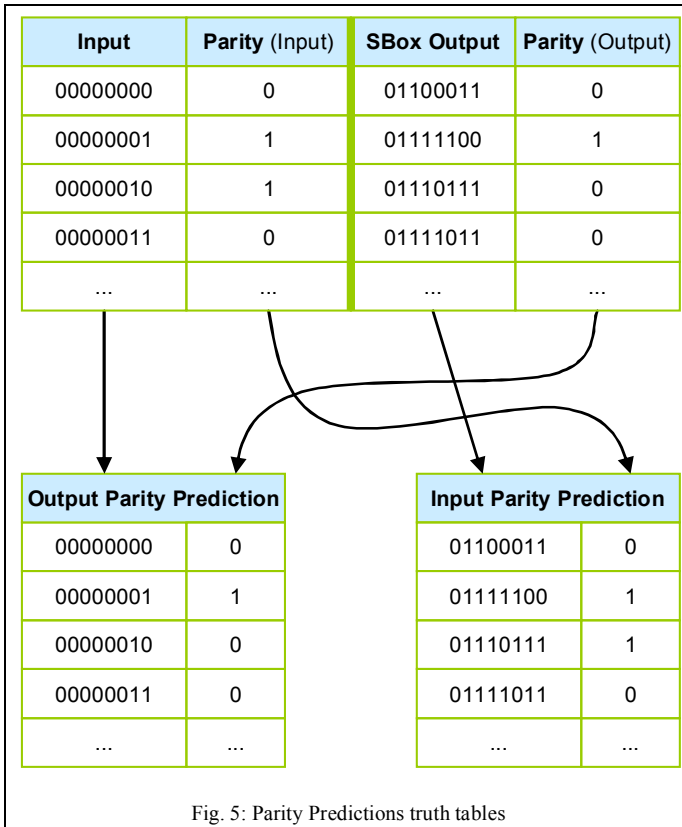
| Input | Parity (Input) | SBox Output | Parity (Output) |
|---|---|---|---|
| 00000000 | 0 | 01100011 | 0 |
| 00000001 | 1 | 01111100 | 1 |
| 00000010 | 1 | 01110111 | 0 |
| 00000011 | 0 | 01111011 | 0 |
| ... | ... | ... | ... |

| Output Parity Prediction | |
|---|---|
| 00000000 | 0 |
| 00000001 | 1 |
| 00000010 | 0 |
| 00000011 | 0 |
| ... | ... |

| Input Parity Prediction | |
|---|---|
| 01100011 | 0 |
| 01111100 | 1 |
| 01110111 | 1 |
| 01111011 | 0 |
| ... | ... |

Fig. 5: Parity Predictions truth tables